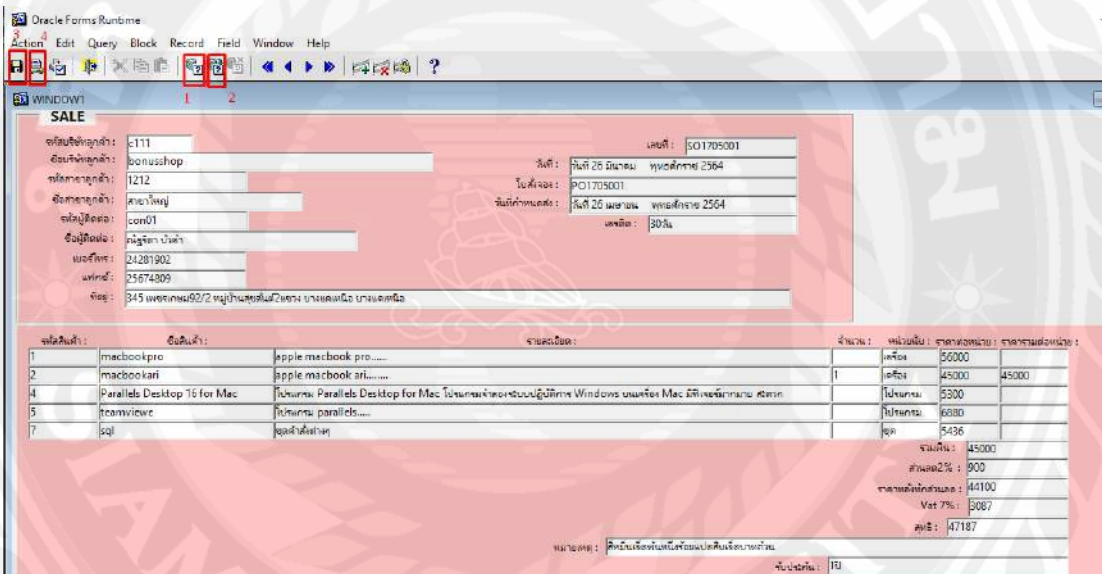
Oracle Forms Runtime

3 4
Action Edit Query Block Record Field Window Help

1 2

WINDOW1

SALE

รหัสบริษัทลูกค้า : c111
ชื่อบริษัทลูกค้า : bonusshop
รหัสสาขาลูกค้า : 1212
ชื่อสาขาลูกค้า : สาขาใหญ่
รหัสผู้ติดต่อ : con01
ชื่อผู้ติดต่อ : ณัฐริกา บัวคำ
เบอร์โทร : 24281902
แฟกซ์ : 25674809
ที่อยู่ : 345 เพชรเกษม92/2 หมู่บ้านสุขสันต์2แขวง บางแคเหนือ บางแคเหนือ

เลขที่ : SO1705001
วันที่ : วันที่ 26 มีนาคม พุทธศักราช 2564
ใบสั่งจอง : PO1705001
วันที่กำหนดส่ง : วันที่ 26 เมษายน พุทธศักราช 2564
เครดิต : 30วัน

| รหัสสินค้า : | ชื่อสินค้า : | รายละเอียด : | จำนวน : | หน่วยนับ : | ราคาต่อหน่วย : | ราคารวมต่อหน่วย : |
|---|---|---|---|---|---|---|
| 1 | macbookpro | apple macbook pro...... | | เครื่อง | 56000 | |
| 2 | macbookari | apple macbook ari....... | 1 | เครื่อง | 45000 | 45000 |
| 4 | Parallels Desktop 16 for Mac | โปรแกรม Parallels Desktop for Mac โปรแกรมจำลองระบบปฏิบัติการ Windows บนเครื่อง Mac มีฟังก์ชั่นมากมาย สะดวก | | โปรแกรม | 5300 | |
| 5 | teamviewe | โปรแกรม parallels.... | | โปรแกรม | 6880 | |
| 7 | sql | ชุดคำสั่งต่างๆ | | ชุด | 5436 | |

รวมเงิน : 45000
ส่วนลด2% : 900
ราคาหลังหักส่วนลด : 44100
Vat 7% : 3087
สุทธิ : 47187

หมายเหตุ : สินค้าเรียบร้อยพร้อมจัดส่ง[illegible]
รับประกัน : 1ปี